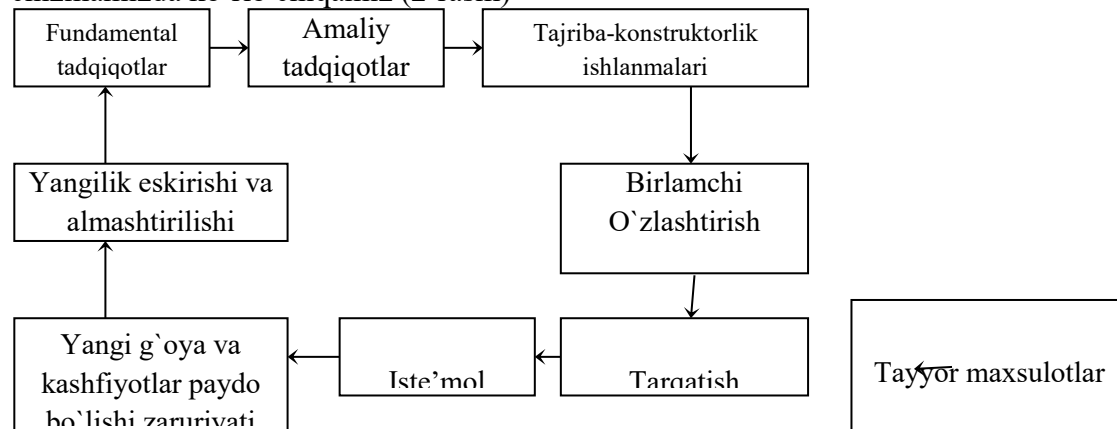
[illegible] (2-rasm)

Fundamental tadqiqotlar

Amaliy tadqiqotlar

Tajriba-konstruktorlik ishlanmalari

Birlamchi O`zlashtirish

Targatish

Iste'mol

Yangi g`oya va kashfiyotlar paydo bo`lishi zaruriyati

Yangilik eskirishi va almashtirilishi

Tayyor maxsulotlar